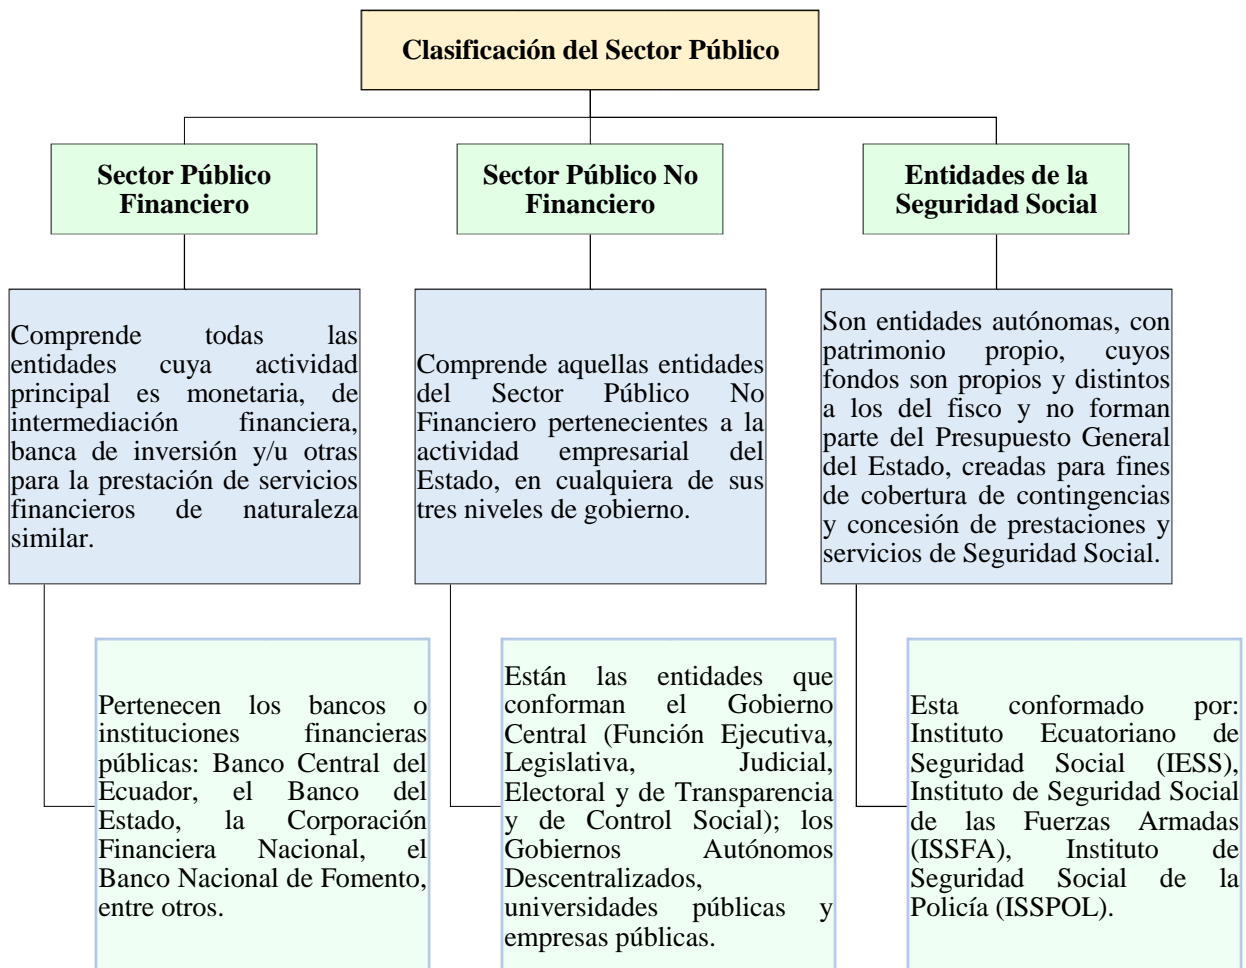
Clasificación del Sector Público

Sector Público Financiero

Comprende todas las entidades cuya actividad principal es monetaria, de intermediación financiera, banca de inversión y/u otras para la prestación de servicios financieros de naturaleza similar.

Pertenecen los bancos o instituciones financieras públicas: Banco Central del Ecuador, el Banco del Estado, la Corporación Financiera Nacional, el Banco Nacional de Fomento, entre otros.

Sector Público No Financiero

Comprende aquellas entidades del Sector Público No Financiero pertenecientes a la actividad empresarial del Estado, en cualquiera de sus tres niveles de gobierno.

Están las entidades que conforman el Gobierno Central (Función Ejecutiva, Legislativa, Judicial, Electoral y de Transparencia y de Control Social); los Gobiernos Autónomos Descentralizados, universidades públicas y empresas públicas.

Entidades de la Seguridad Social

Son entidades autónomas, con patrimonio propio, cuyos fondos son propios y distintos a los del fisco y no forman parte del Presupuesto General del Estado, creadas para fines de cobertura de contingencias y concesión de prestaciones y servicios de Seguridad Social.

Esta conformado por: Instituto Ecuatoriano de Seguridad Social (IESS), Instituto de Seguridad Social de las Fuerzas Armadas (ISSFA), Instituto de Seguridad Social de la Policía (ISSPOL).